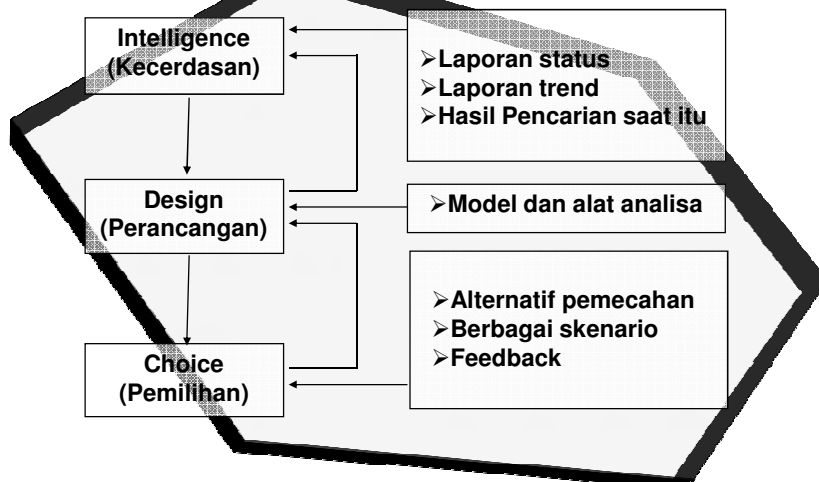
Intelligence (Kecerdasan)

Design (Perancangan)

Choice (Pemilihan)

➢Laporan status
➢Laporan trend
➢Hasil Pencarian saat itu

➢Model dan alat analisa

➢Alternatif pemecahan
➢Berbagai skenario
➢Feedback